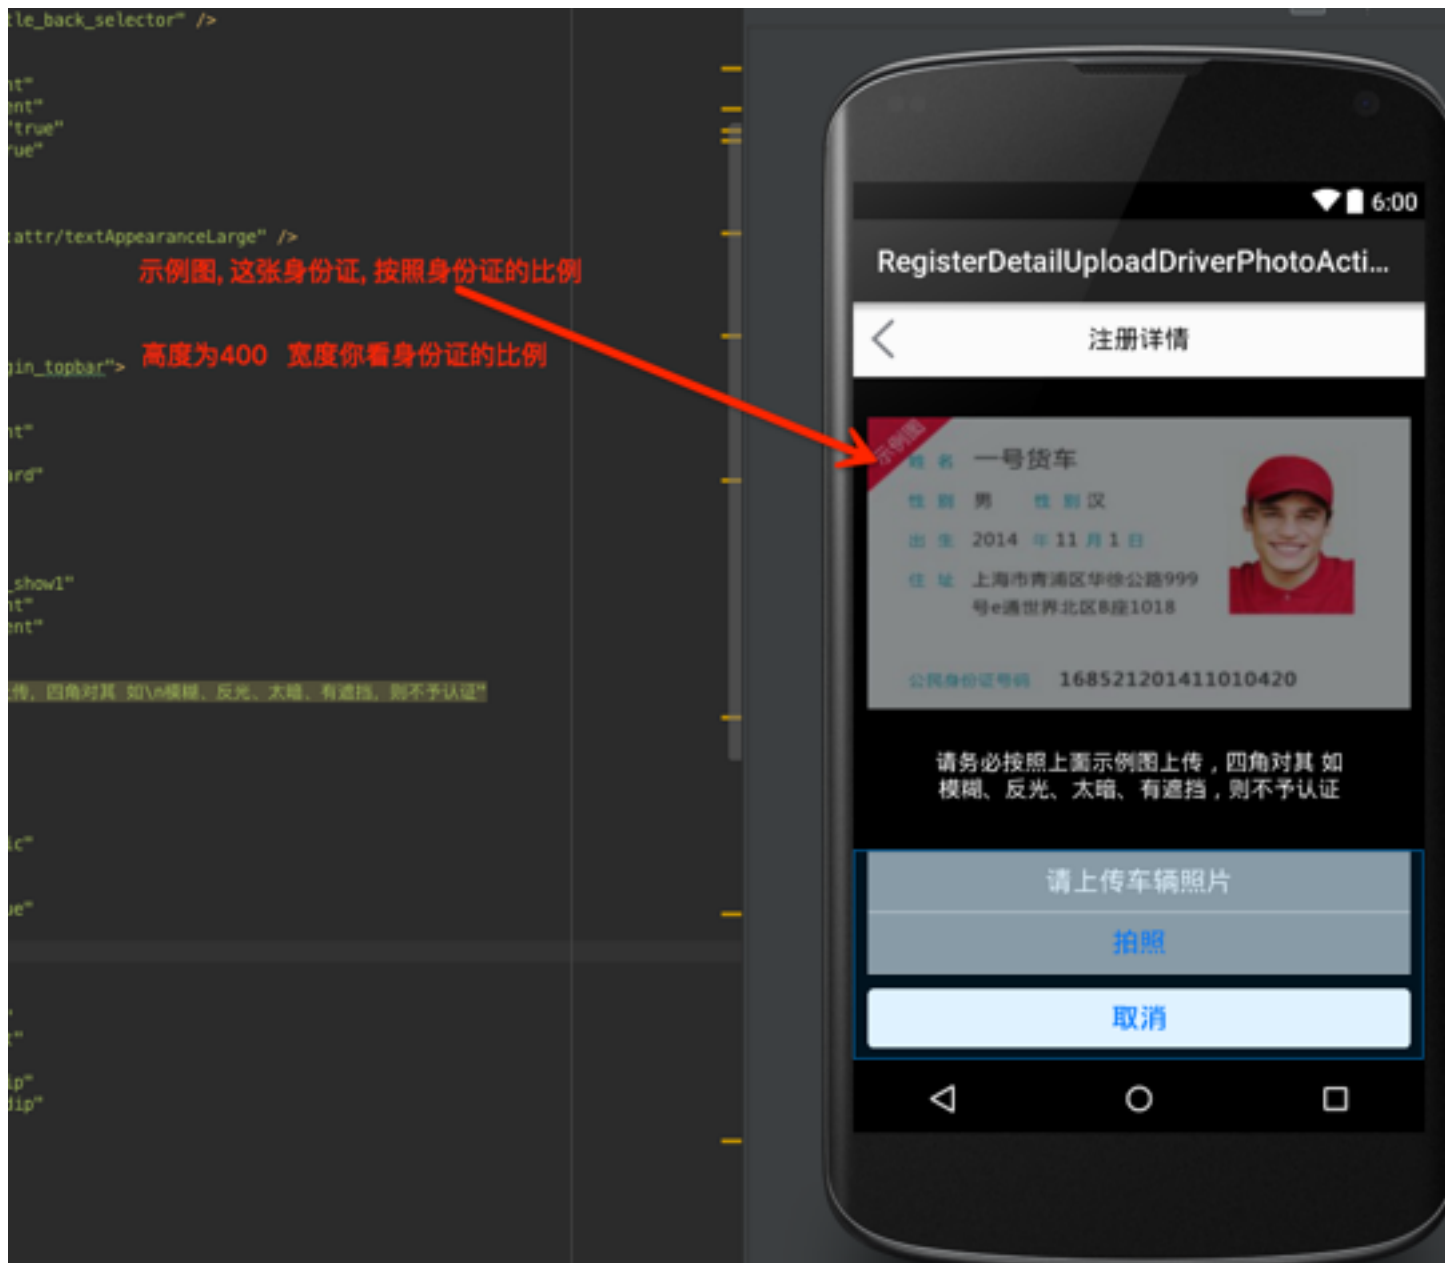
tle_back_selector" />

nt"
ent"
'true"
rue"

attr/textAppearanceLarge" />

示例图, 这张身份证, 按照身份证的比例

gin_topbar"> 高度为400 宽度你看身份证的比例

nt"

ard"

_show1"
nt"
ent"

传, 四角对其 如\n模糊、反光、太暗、有遮挡, 则不予认证"

c"

e"

t"

p"
dip"

6:00

RegisterDetailUploadDriverPhotoActi...

注册详情

示例图

姓 名 一号货车

性 别 男 性 别 汉

出 生 2014 年 11 月 1 日

住 址 上海市青浦区华徐公路999号e通世界北区8座1018

公民身份证号码 168521201411010420

请务必按照上面示例图上传，四角对其 如模糊、反光、太暗、有遮挡，则不予认证

请上传车辆照片

拍照

取消